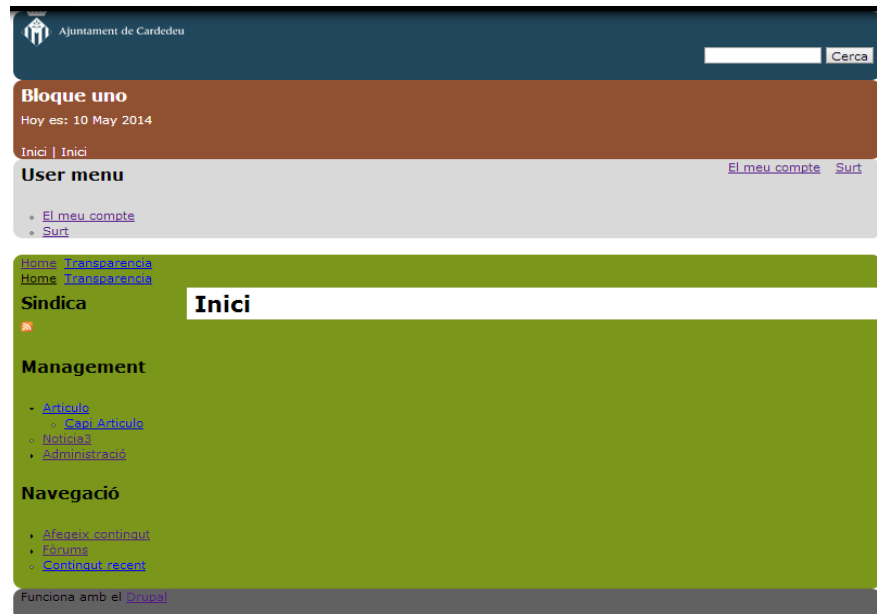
Ajuntament de Cardedeu

Cerca

Bloque uno

Hoy es: 10 May 2014

Inici | Inici

El meu compte Surt

User menu

- El meu compte
- Surt

Home Transparencia
Home Transparencia

Sindica

Inici

Management

- Articulo
  - Capi Articulo
- Noticia3
- Administració

Navegació

- Afegeix contingut
- Fòrums
- Contingut recent

Funciona amb el Drupal